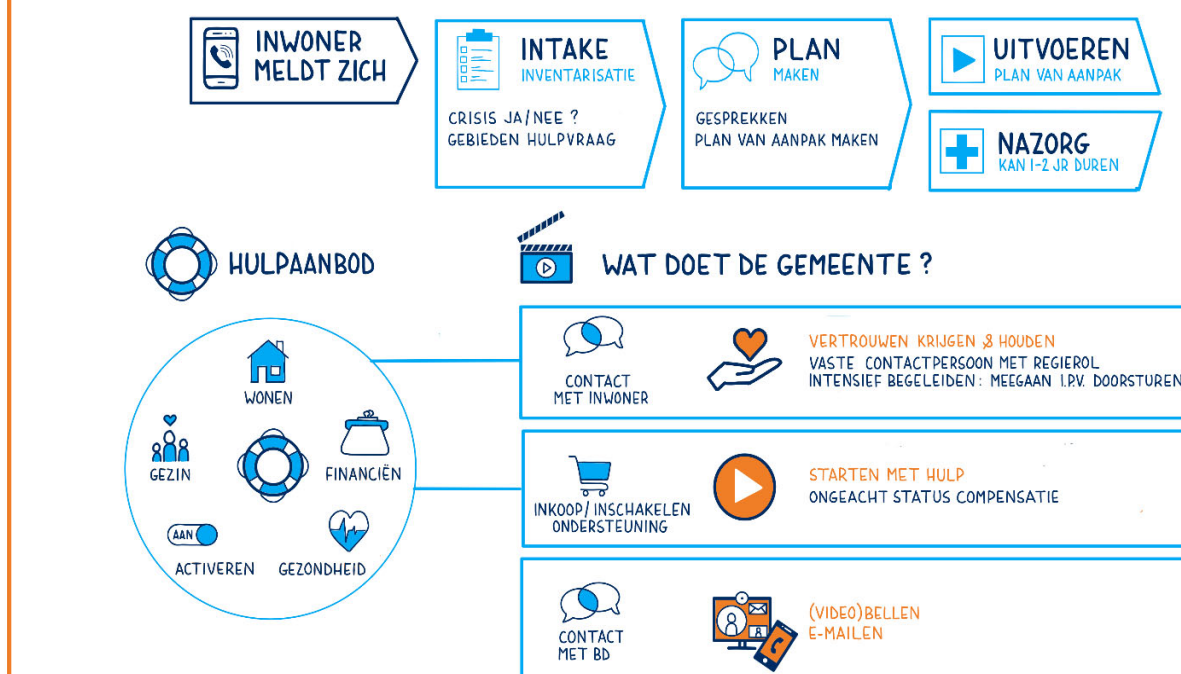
INWONER MELDT ZICH

INTAKE
INVENTARISATIE

CRISIS JA/NEE ?
GEBIEDEN HULPVRAAG

PLAN
MAKEN

GESPREKKEN
PLAN VAN AANPAK MAKEN

UITVOEREN
PLAN VAN AANPAK

NAZORG
KAN 1-2 JR DUREN

HULPAANBOD

WAT DOET DE GEMEENTE ?

WONEN
GEZIN
FINANCIËN
AAN
ACTIVEREN
GEZONDHEID

CONTACT MET INWONER

VERTROUWEN KRIJGEN & HOUDEN
VASTE CONTACTPERSOON MET REGIEROL
INTENSIEF BEGELEIDEN: MEEGAAN I.P.V. DOORSTUREN

INKOOP/ INSCHAKELEN ONDERSTEUNING

STARTEN MET HULP
ONGEACHT STATUS COMPENSATIE

CONTACT MET BD

(VIDEO)BELLEN
E-MAILEN